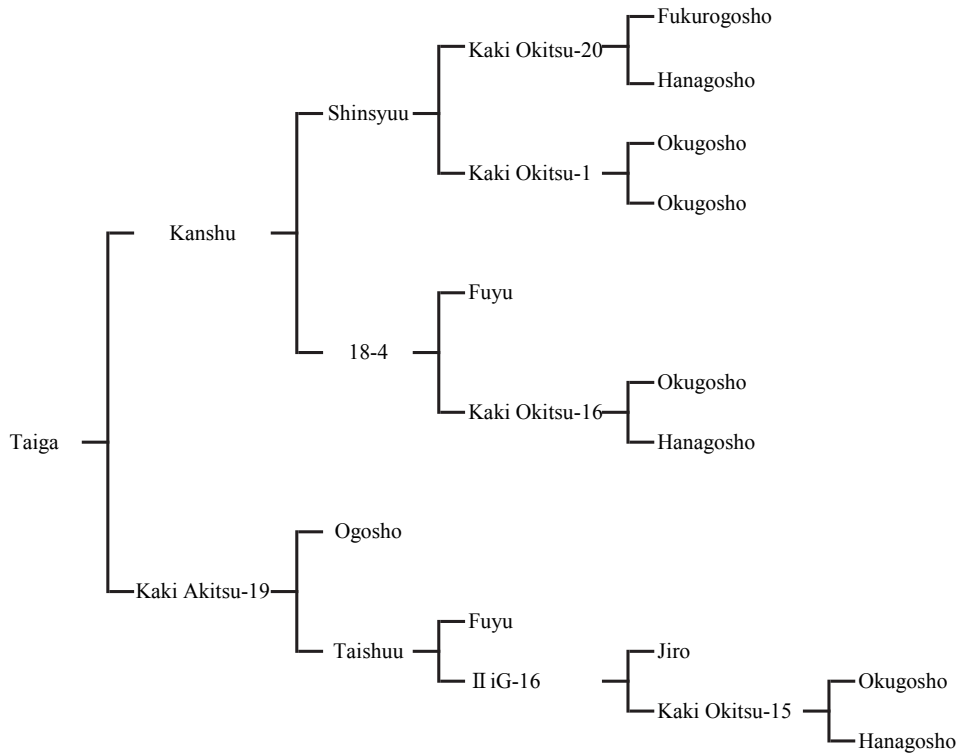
Fukurogosho
Kaki Okitsu-20
Hanagosho
Shinsyuu
Okugosho
Kaki Okitsu-1
Okugosho
Kanshu
Fuyu
18-4
Okugosho
Kaki Okitsu-16
Taiga
Hanagosho
Ogosho
Kaki Akitsu-19
Fuyu
Taishuu
Ⅱ iG-16
Jiro
Okugosho
Kaki Okitsu-15
Hanagosho